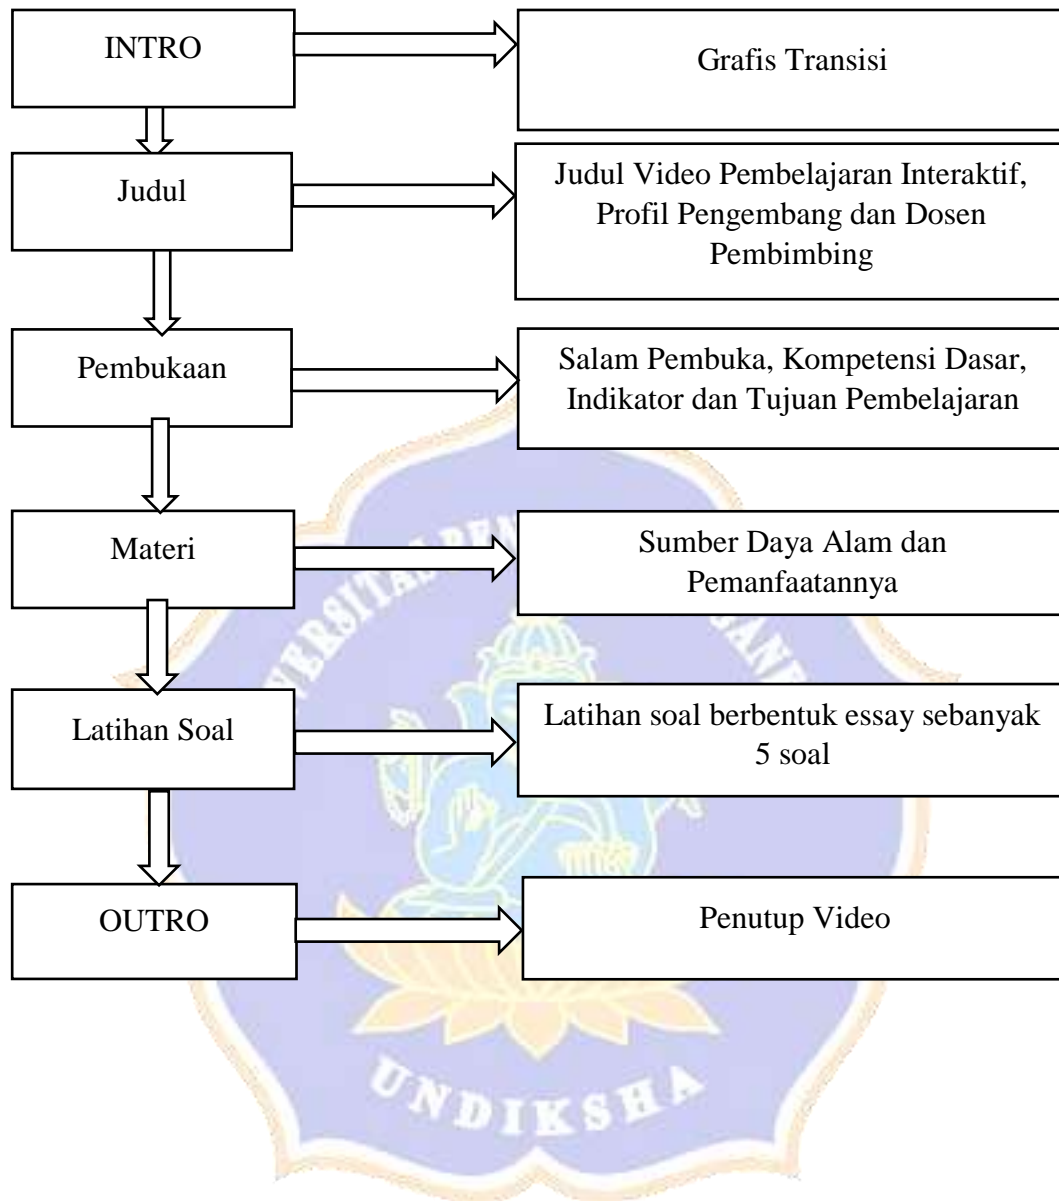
INTRO

Grafis Transisi

Judul

Judul Video Pembelajaran Interaktif, Profil Pengembang dan Dosen Pembimbing

Pembukaan

Salam Pembuka, Kompetensi Dasar, Indikator dan Tujuan Pembelajaran

Materi

Sumber Daya Alam dan Pemanfaatannya

Latihan Soal

Latihan soal berbentuk essay sebanyak 5 soal

OUTRO

Penutup Video

UNDIKSHA